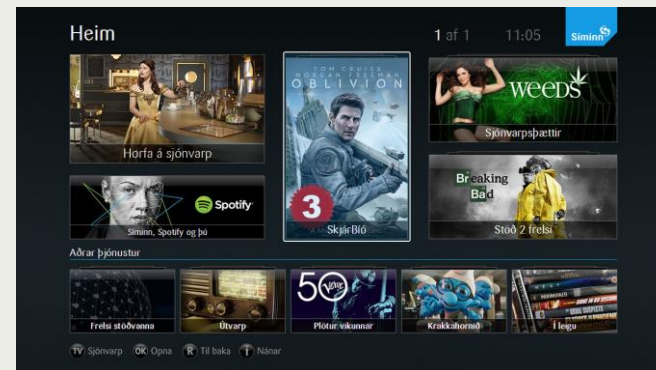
Heim

1 af 1 11:05 Síminn

Horfa á sjónvarp

TOM CRUISE MORGAN FREEMAN OBLIVION

3

SkjárBíó

weeds

Sjónvarpsþættir

Spotify

Síminn, Spotify og þú

Breaking Bad

Stöð 2 frelsi

Aðrar þjónustur

Frelsi stöðvanna

Útvarp

50 Vinyl

Plötur vikunnar

Krakkahornið

Í leigu

TV Sjónvarp OK Opna R Til baka ⓘ Nánar